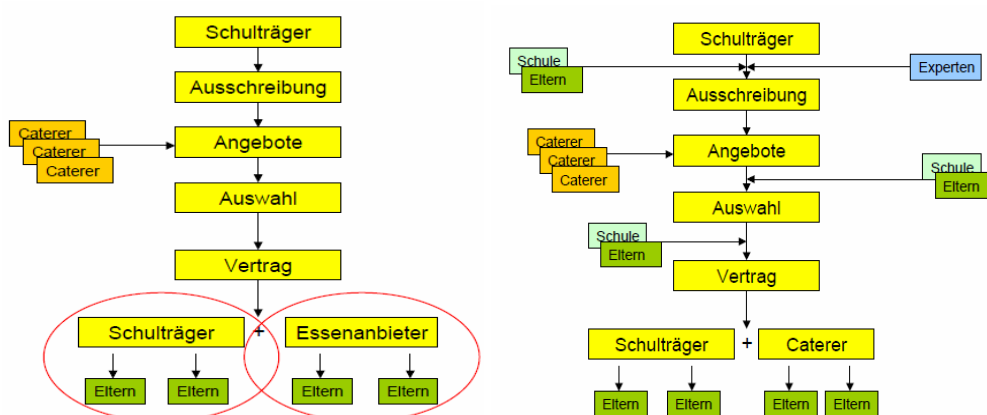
Schulträger

Ausschreibung

Caterer
Caterer
Caterer

Angebote

Auswahl

Vertrag

Schulträger + Essenanbieter

Eltern Eltern Eltern Eltern

Schulträger

Schule
Eltern

Experten

Ausschreibung

Caterer
Caterer
Caterer

Angebote

Schule
Eltern

Auswahl

Schule
Eltern

Vertrag

Schulträger + Caterer

Eltern Eltern Eltern Eltern